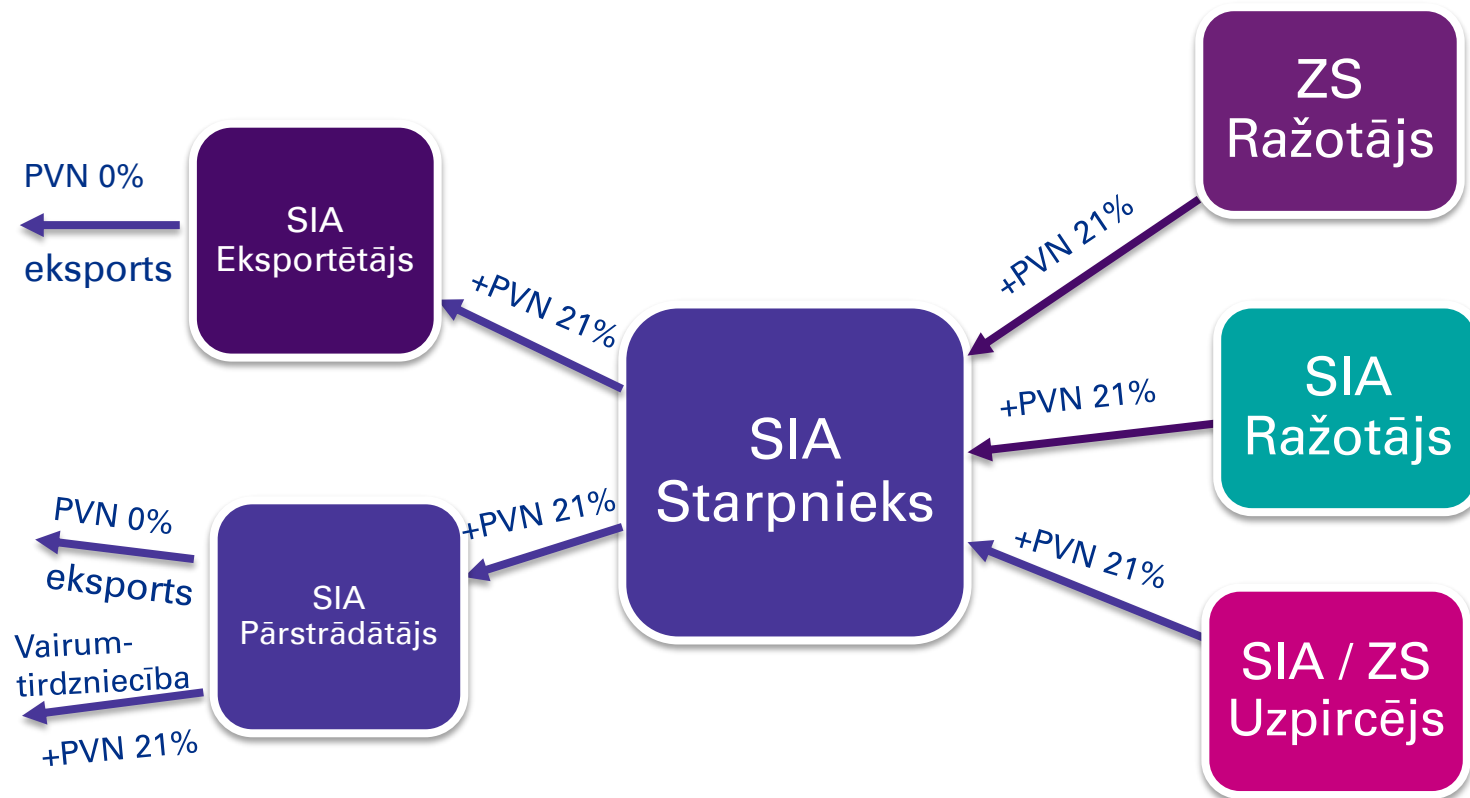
PVN 0%

eksports

SIA
Eksportētājs

+PVN 21%

ZS
Ražotājs

+PVN 21%

SIA
Starpnieks

+PVN 21%

SIA
Ražotājs

PVN 0%

eksports

SIA
Pārstrādātājs

+PVN 21%

+PVN 21%

Vairum-
tirdzniecība

+PVN 21%

SIA / ZS
Uzpircējs